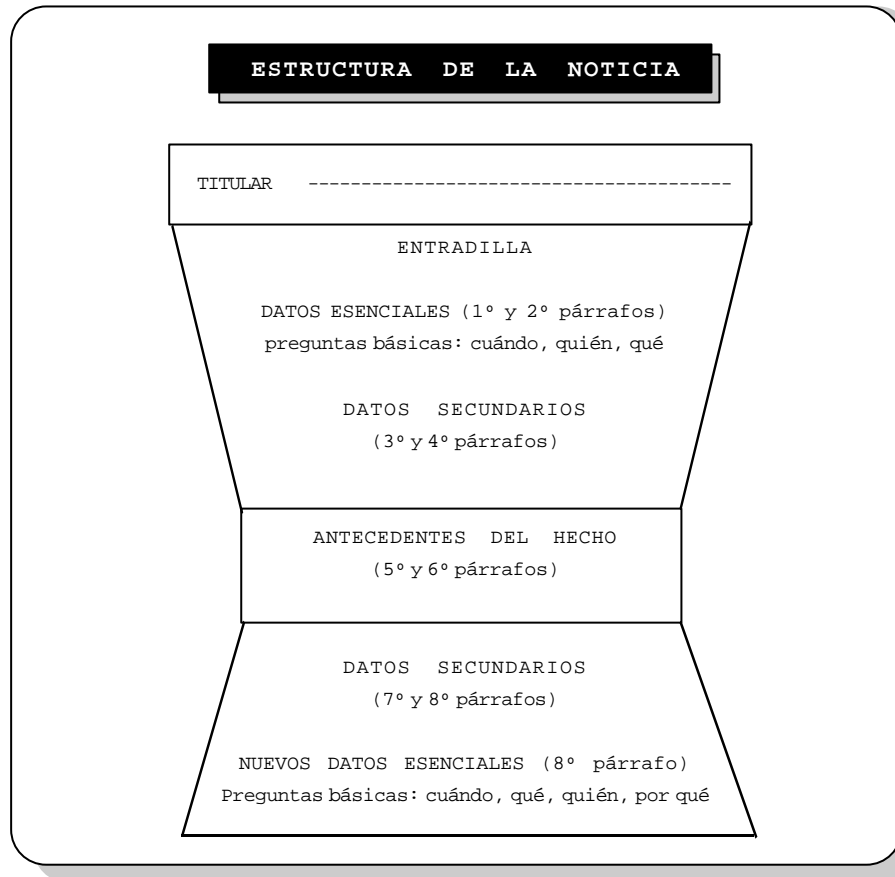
ESTRUCTURA DE LA NOTICIA

TITULAR ---------------------------------------

ENTRADILLA

DATOS ESENCIALES (1º y 2º párrafos)
preguntas básicas: cuándo, quién, qué

DATOS SECUNDARIOS
(3º y 4º párrafos)

ANTECEDENTES DEL HECHO
(5º y 6º párrafos)

DATOS SECUNDARIOS
(7º y 8º párrafos)

NUEVOS DATOS ESENCIALES (8º párrafo)
Preguntas básicas: cuándo, qué, quién, por qué